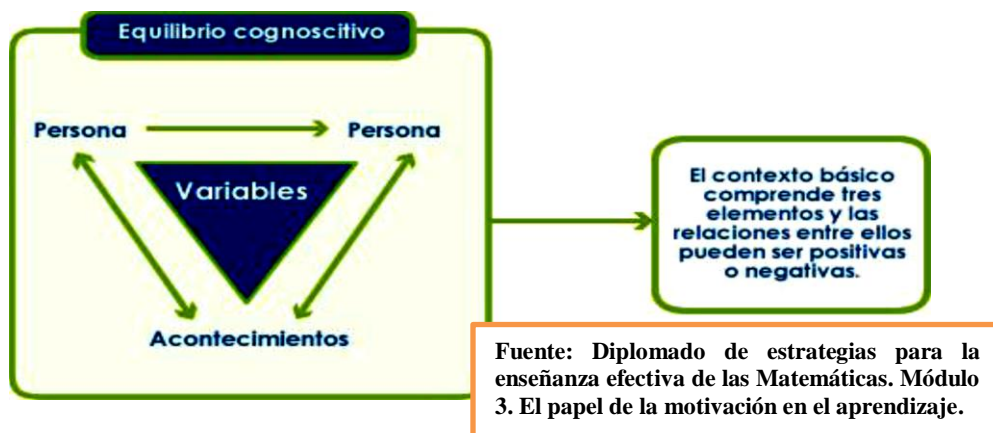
Equilibrio cognoscitivo

Persona

Persona

Variables

Acontecimientos

El contexto básico comprende tres elementos y las relaciones entre ellos pueden ser positivas o negativas.

Fuente: Diplomado de estrategias para la enseñanza efectiva de las Matemáticas. Módulo 3. El papel de la motivación en el aprendizaje.